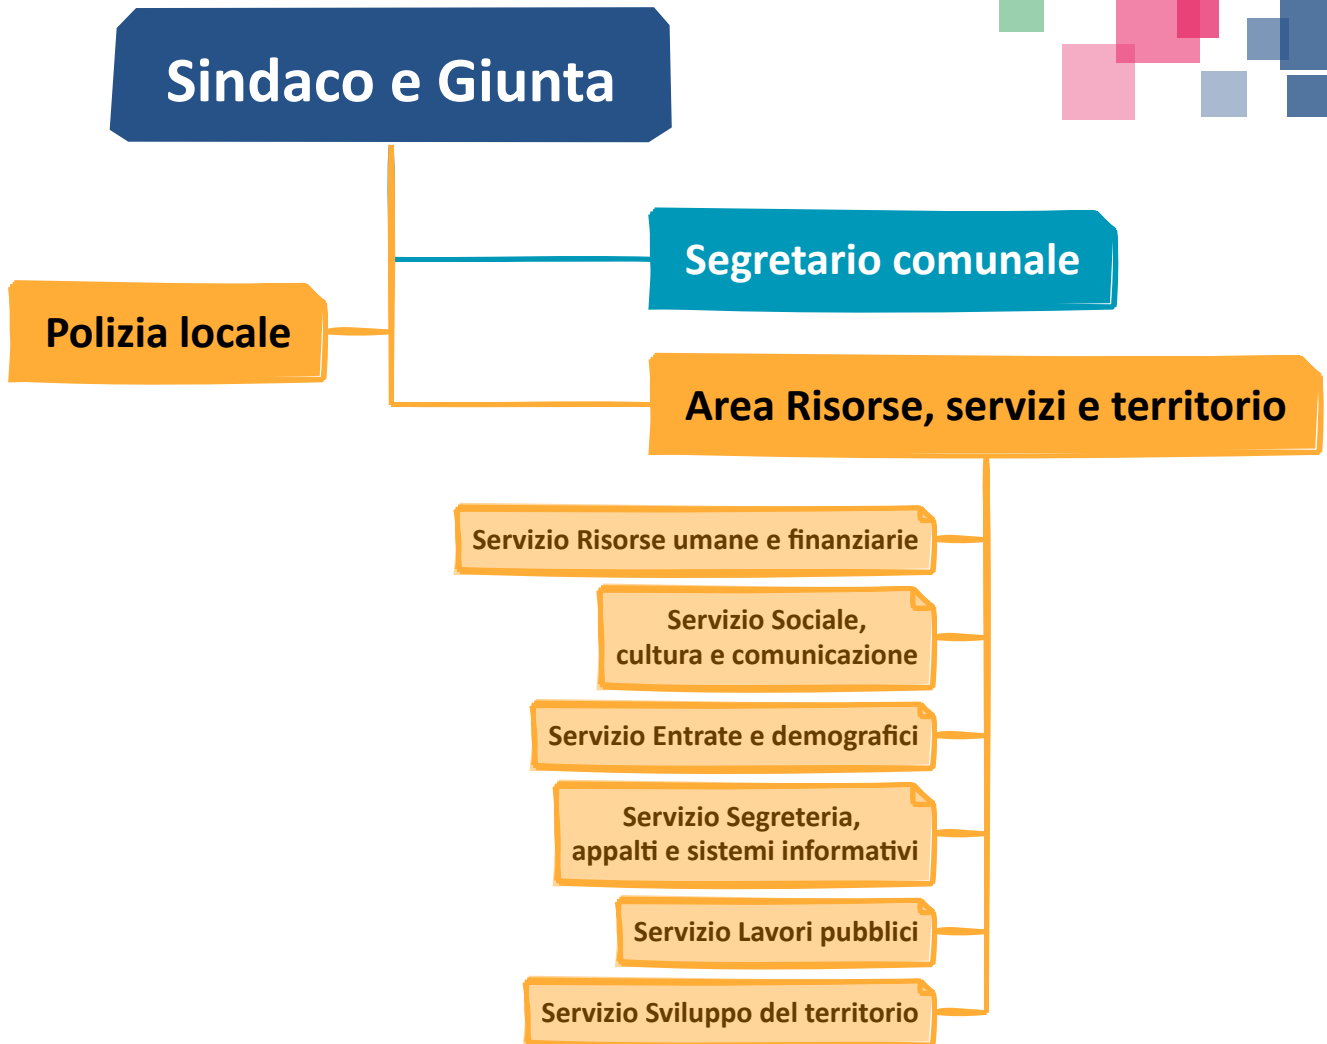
Sindaco e Giunta

Segretario comunale

Polizia locale

Area Risorse, servizi e territorio

Servizio Risorse umane e finanziarie

Servizio Sociale, cultura e comunicazione

Servizio Entrate e demografici

Servizio Segreteria, appalti e sistemi informativi

Servizio Lavori pubblici

Servizio Sviluppo del territorio